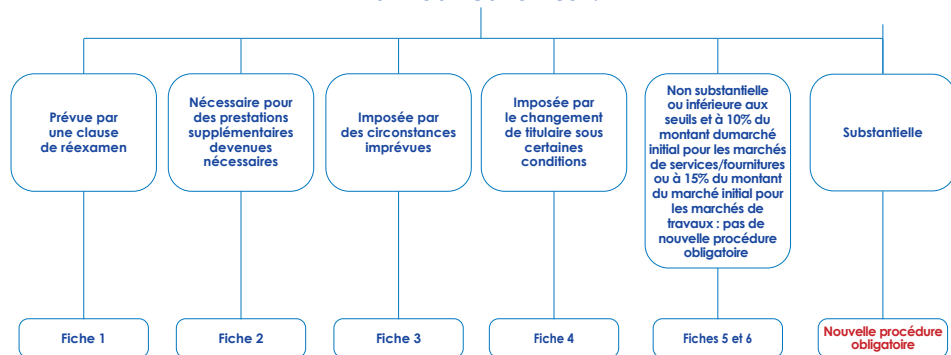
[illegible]

Prévue par une clause de réexamen

Nécessaire pour des prestations supplémentaires devenues nécessaires

Imposée par des circonstances imprévues

Imposée par le changement de titulaire sous certaines conditions

Non substantielle ou inférieure aux seuils et à 10% du montant dumarché initial pour les marchés de services/fournitures ou à 15% du montant du marché initial pour les marchés de travaux : pas de nouvelle procédure obligatoire

Substantielle

Fiche 1

Fiche 2

Fiche 3

Fiche 4

Fiches 5 et 6

Nouvelle procédure obligatoire